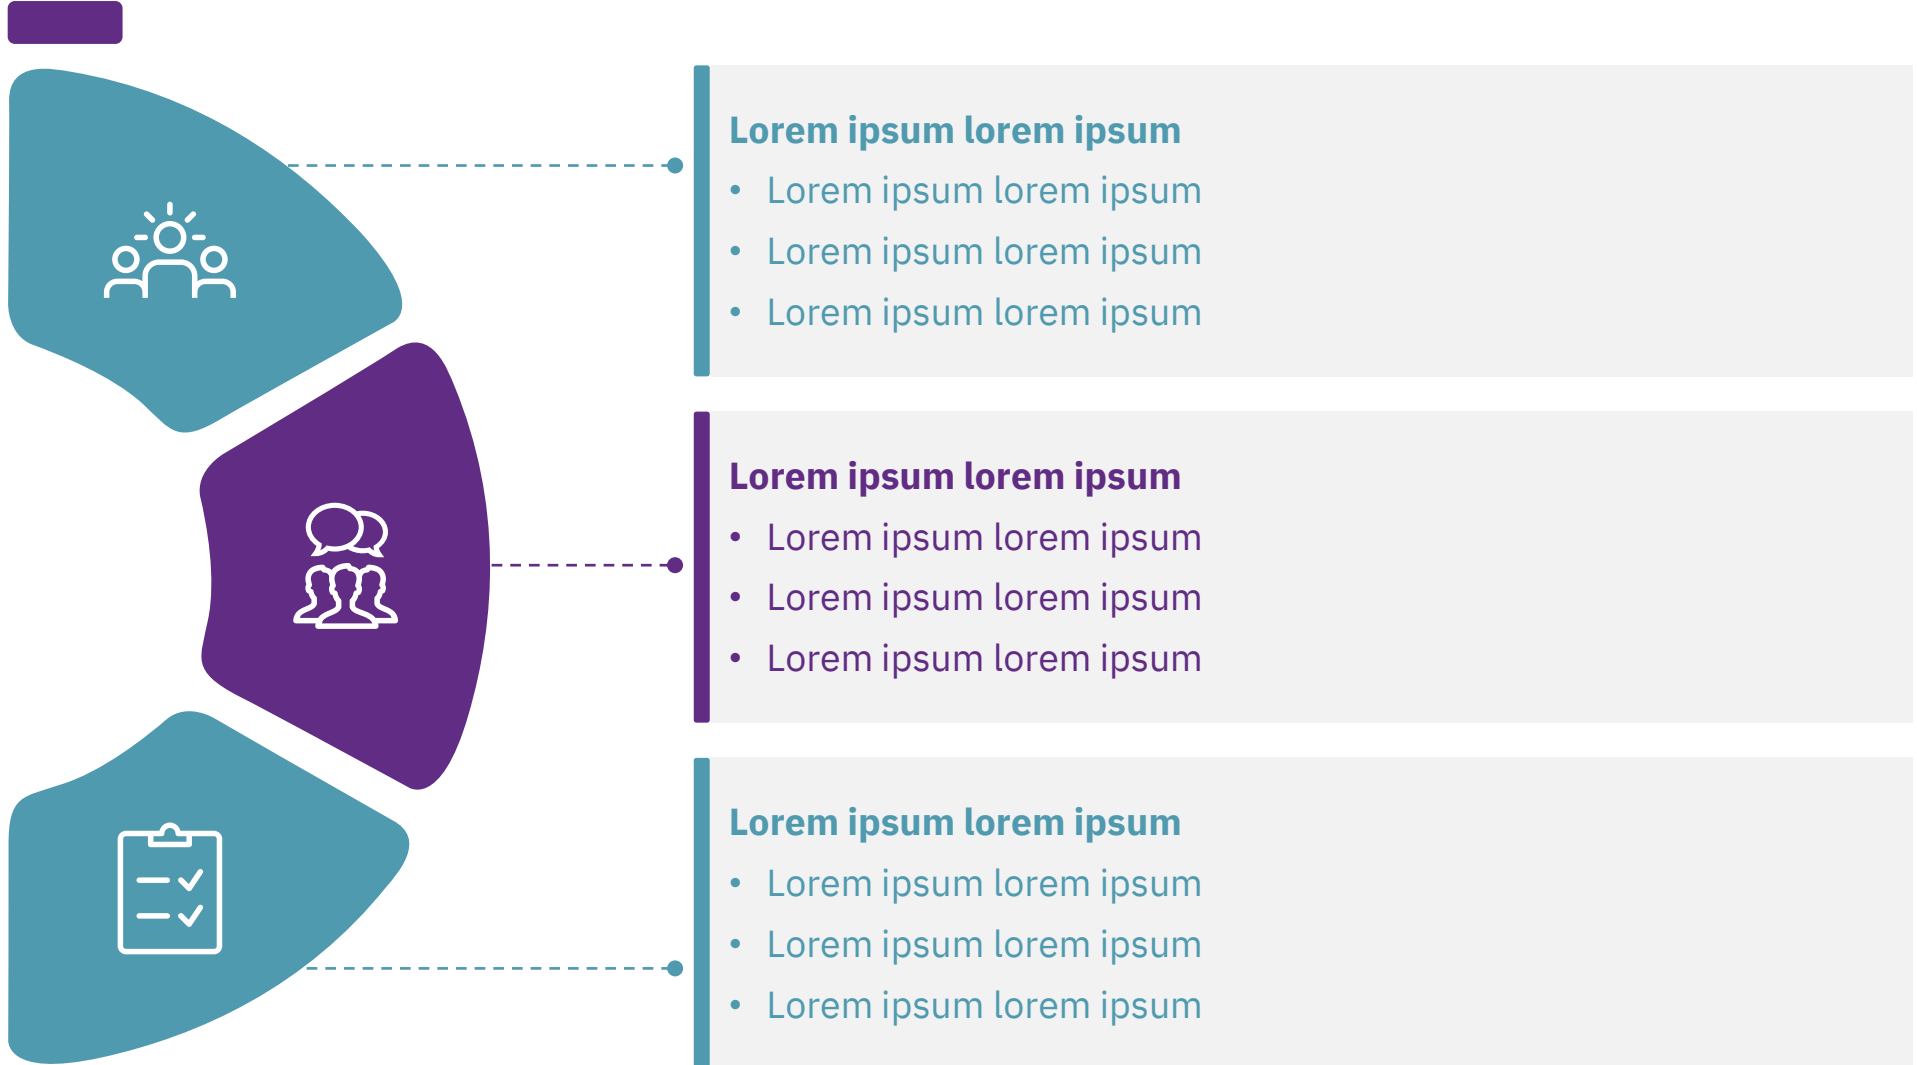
Lorem ipsum lorem ipsum
- Lorem ipsum lorem ipsum
- Lorem ipsum lorem ipsum
- Lorem ipsum lorem ipsum

Lorem ipsum lorem ipsum
- Lorem ipsum lorem ipsum
- Lorem ipsum lorem ipsum
- Lorem ipsum lorem ipsum

Lorem ipsum lorem ipsum
- Lorem ipsum lorem ipsum
- Lorem ipsum lorem ipsum
- Lorem ipsum lorem ipsum